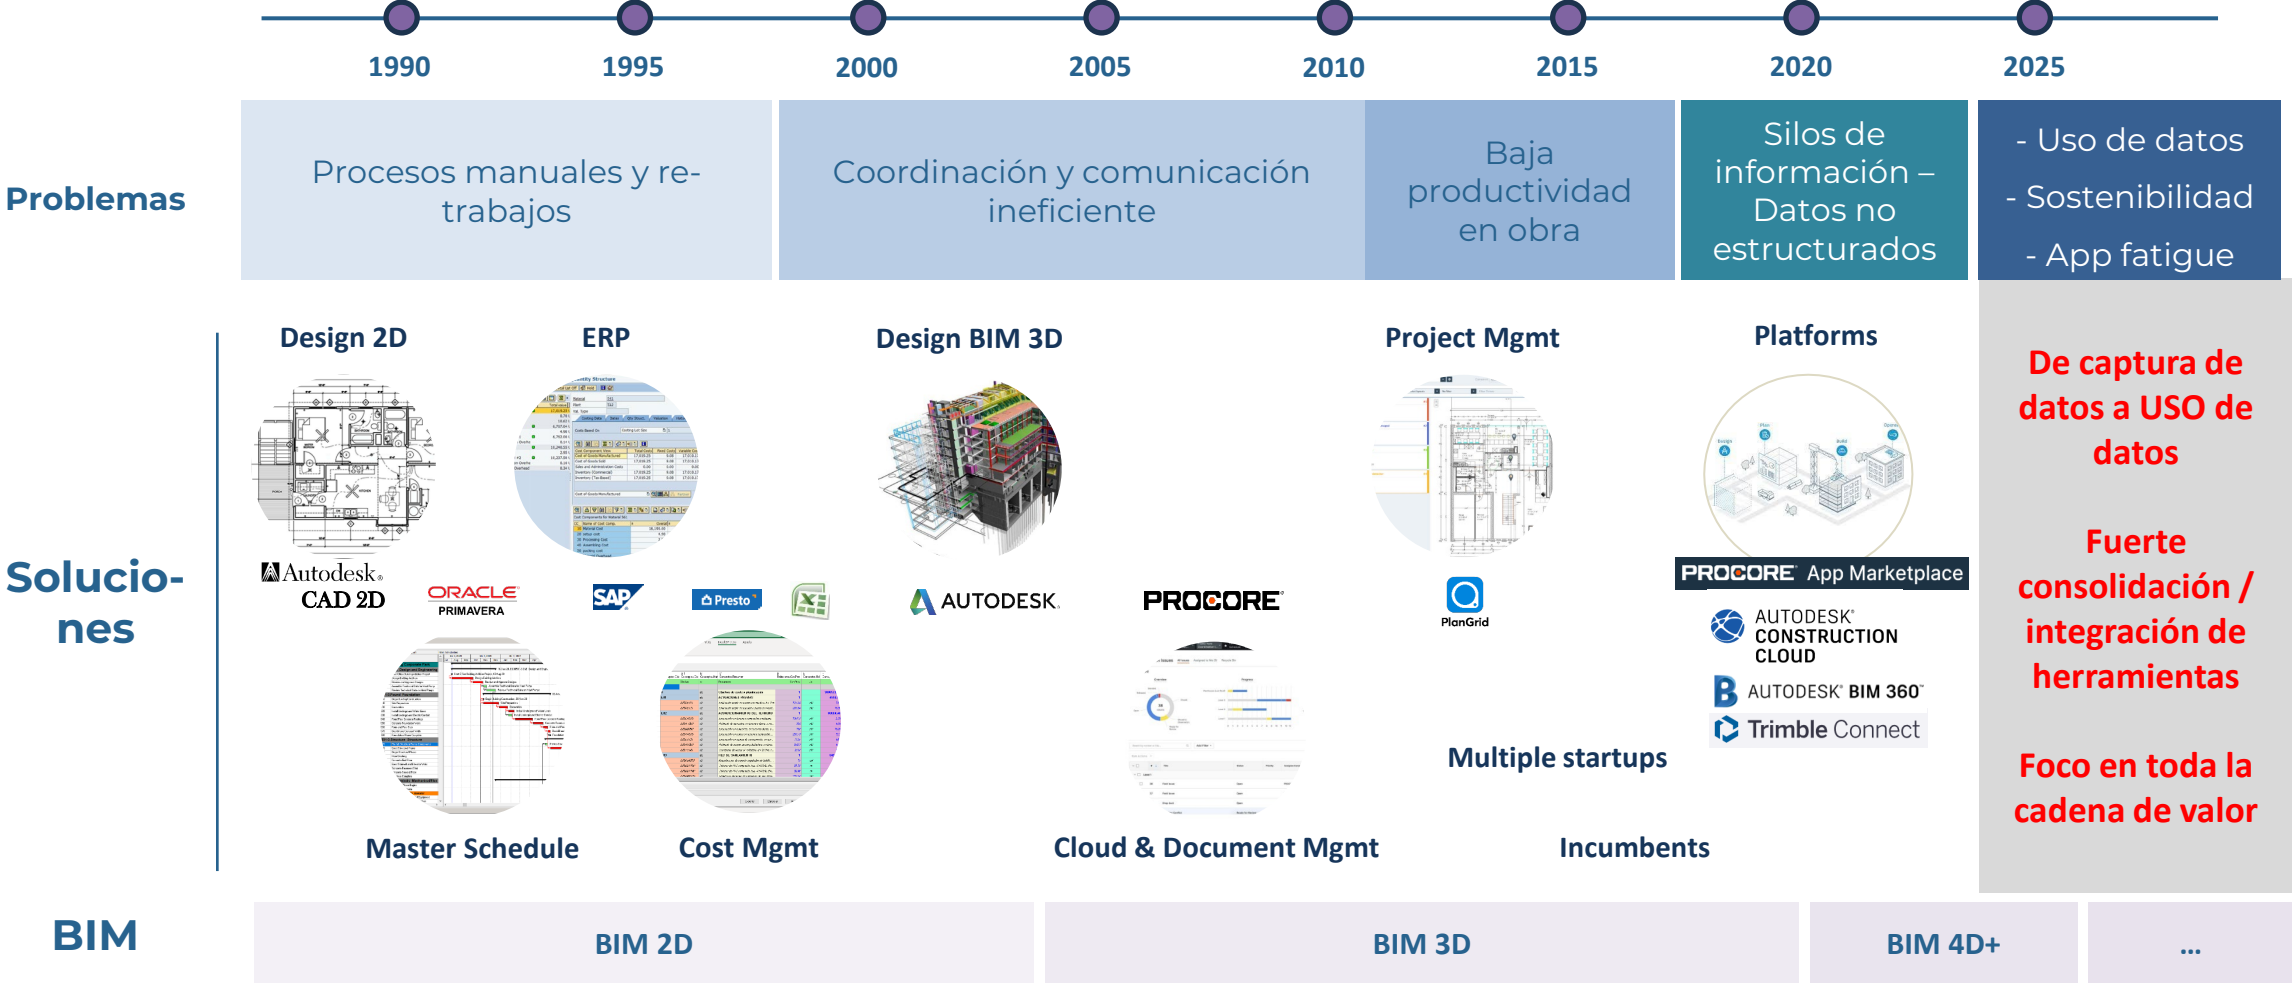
1990 1995 2000 2005 2010 2015 2020 2025

Problemas

Procesos manuales y re-trabajos

Coordinación y comunicación ineficiente

Baja productividad en obra

Silos de información – Datos no estructurados

- Uso de datos
- Sostenibilidad
- App fatigue

Solucio-nes

Design 2D

ERP

Design BIM 3D

Project Mgmt

Platforms

Autodesk CAD 2D

ORACLE PRIMAVERA

SAP

Presto

AUTODESK

PROCORE

PlanGrid

PROCORE App Marketplace

AUTODESK CONSTRUCTION CLOUD

AUTODESK BIM 360

Trimble Connect

Multiple startups

Master Schedule

Cost Mgmt

Cloud & Document Mgmt

Incumbents

De captura de datos a USO de datos

Fuerte consolidación / integración de herramientas

Foco en toda la cadena de valor

BIM

BIM 2D

BIM 3D

BIM 4D+

...